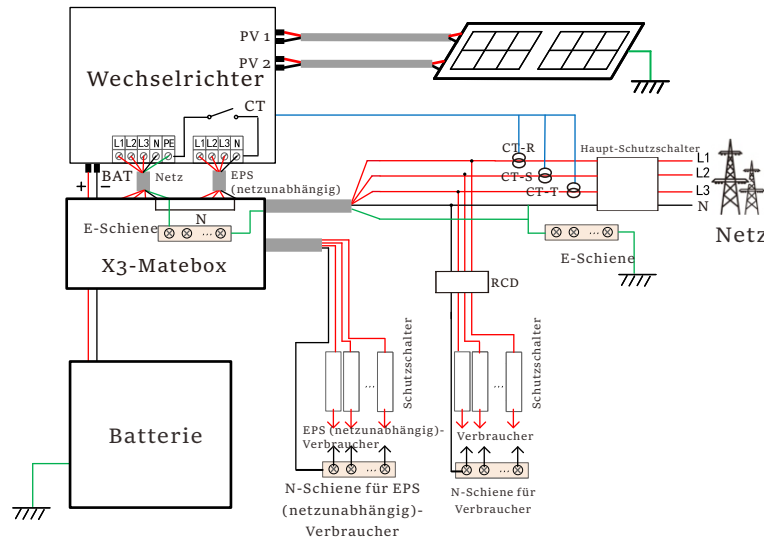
PV 1
PV 2
Wechselrichter
CT
L1 L2 L3 N PE
L1 L2 L3 N
+ BAT Netz
−
EPS (netzunabhängig)
CT-R
CT-S
CT-T
Haupt-Schutzschalter
L1
L2
L3
N
Netz
E-Schiene
N
X3-Matebox
E-Schiene
RCD
Schutzschalter
Schutzschalter
...
...
Batterie
EPS (netzunabhängig)-Verbraucher
Verbraucher
...
...
N-Schiene für EPS (netzunabhängig)-Verbraucher
N-Schiene für Verbraucher